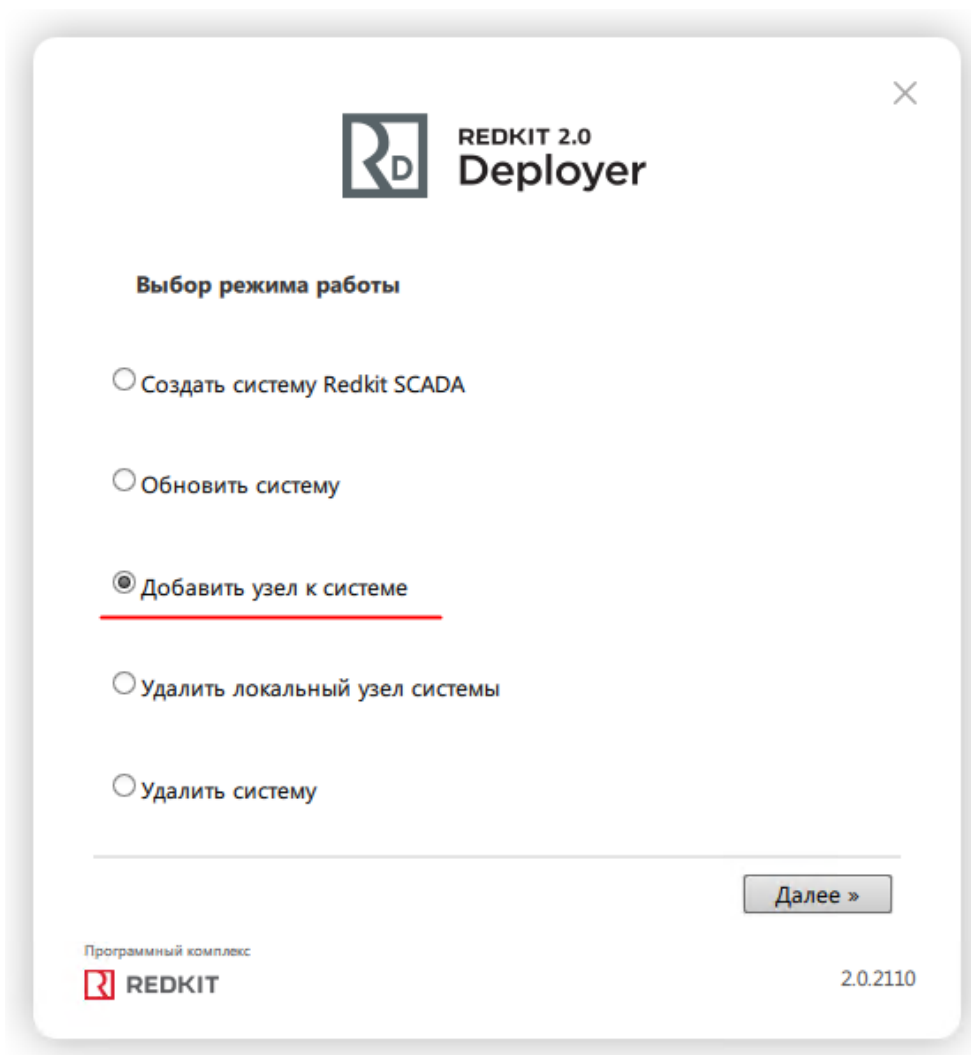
REDKIT 2.0
Deployer

Выбор режима работы

Создать систему Redkit SCADA

Обновить систему

Добавить узел к системе

Удалить локальный узел системы

Удалить систему

Далее »

Программный комплекс
REDKIT

2.0.2110